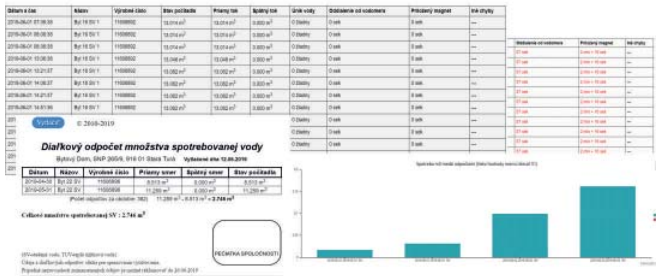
| Dátum a čas | Názov | Výrobné číslo | Stav počítadla | Priamy tok | Spätný tok | Únik vody | Odstránenie od vodomera | Príložený magnet | Iné chyby |
|---|---|---|---|---|---|---|---|---|---|
| 2019-06-01 07:38:35 | Byt 18 SV 1 | 11000002 | 13,014 m³ | 13,014 m³ | 0,000 m³ | 0 Dlažby | 0 sek | 0 sek | — |
| 2019-06-01 08:38:35 | Byt 18 SV 1 | 11000002 | 13,014 m³ | 13,014 m³ | 0,000 m³ | 0 Dlažby | 0 sek | 0 sek | — |
| 2019-06-01 09:38:35 | Byt 18 SV 1 | 11000002 | 13,014 m³ | 13,014 m³ | 0,000 m³ | 0 Dlažby | 0 sek | 0 sek | — |
| 2019-06-01 10:38:35 | Byt 18 SV 1 | 11000002 | 13,014 m³ | 13,014 m³ | 0,000 m³ | 0 Dlažby | 0 sek | 0 sek | — |
| 2019-06-01 12:21:37 | Byt 18 SV 1 | 11000002 | 13,082 m³ | 13,082 m³ | 0,000 m³ | 0 Dlažby | 0 sek | 0 sek | — |
| 2019-06-01 14:36:37 | Byt 18 SV 1 | 11000002 | 13,082 m³ | 13,082 m³ | 0,000 m³ | 0 Dlažby | 0 sek | 0 sek | — |
| 2019-06-01 14:37:00 | Byt 18 SV 1 | 11000002 | 13,082 m³ | 13,082 m³ | 0,000 m³ | 0 Dlažby | 0 sek | 0 sek | — |
| 2019-06-01 14:51:35 | Byt 18 SV 1 | 11000002 | 13,082 m³ | 13,082 m³ | 0,000 m³ | 0 Dlažby | 0 sek | 0 sek | — |

| Odstránenie od vodomera | Príložený magnet | Iné chyby |
|---|---|---|
| 37 sek | 0 sek > 10 sek | |
| 37 sek | 0 sek > 10 sek | |
| 37 sek | 0 sek > 10 sek | |
| 37 sek | 0 sek > 10 sek | |
| 37 sek | 0 sek > 10 sek | |
| 37 sek | 0 sek > 10 sek | |
| 37 sek | 0 sek > 10 sek | |
| 37 sek | 0 sek > 10 sek | |
| 37 sek | 0 sek > 10 sek | |
| 37 sek | 0 sek > 10 sek | |

Vytlačiť © 2018-2019

Diaľkový odpočet množstva spotrebovanej vody

Bytový Dom, SNP 305/9, 916 01 Stará Turá Vytlačené dňa 12.06.2019

| Dátum | Názov | Výrobné číslo | Priamy smer | Spätný smer | Stav počítadla |
|---|---|---|---|---|---|
| 2019-04-30 | Byt 22 SV | 11000008 | 8,513 m³ | 0,000 m³ | 8,513 m³ |
| 2019-05-01 | Byt 22 SV | 11000008 | 11,289 m³ | 0,000 m³ | 11,289 m³ |

(Počet odpočtov za obdobie: 182) 11,289 m³ - 8,513 m³ = 2,746 m³

Celkové množstvo spotrebovanej SV : 2,746 m³

PEČIATKA SPOLOČNOSTI

SV-studená voda, TUV-teplá úžitková voda
Údaje z diaľkových odpočtov slúžia pre spracovanie vyúčtovania.
Prípadné nezrovnalosti reklamovať najneskôr do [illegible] 20.06.2019

Spotreba vody medzi odpočtami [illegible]